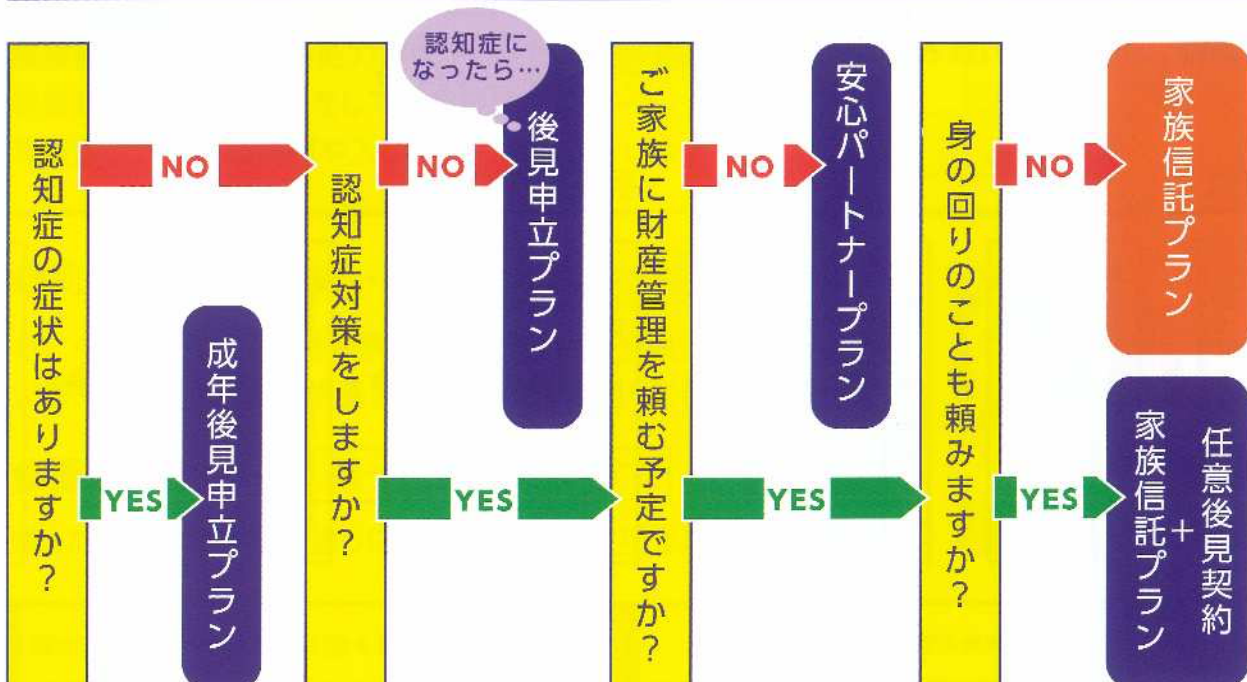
認知症の症状はありますか？

NO

YES

成年後見申立プラン

認知症対策をしますか？

NO

認知症になったら…

後見申立プラン

YES

ご家族に財産管理を頼む予定ですか？

NO

安心パートナープラン

YES

身の回りのことも頼みますか？

NO

家族信託プラン

YES

任意後見契約 + 家族信託プラン